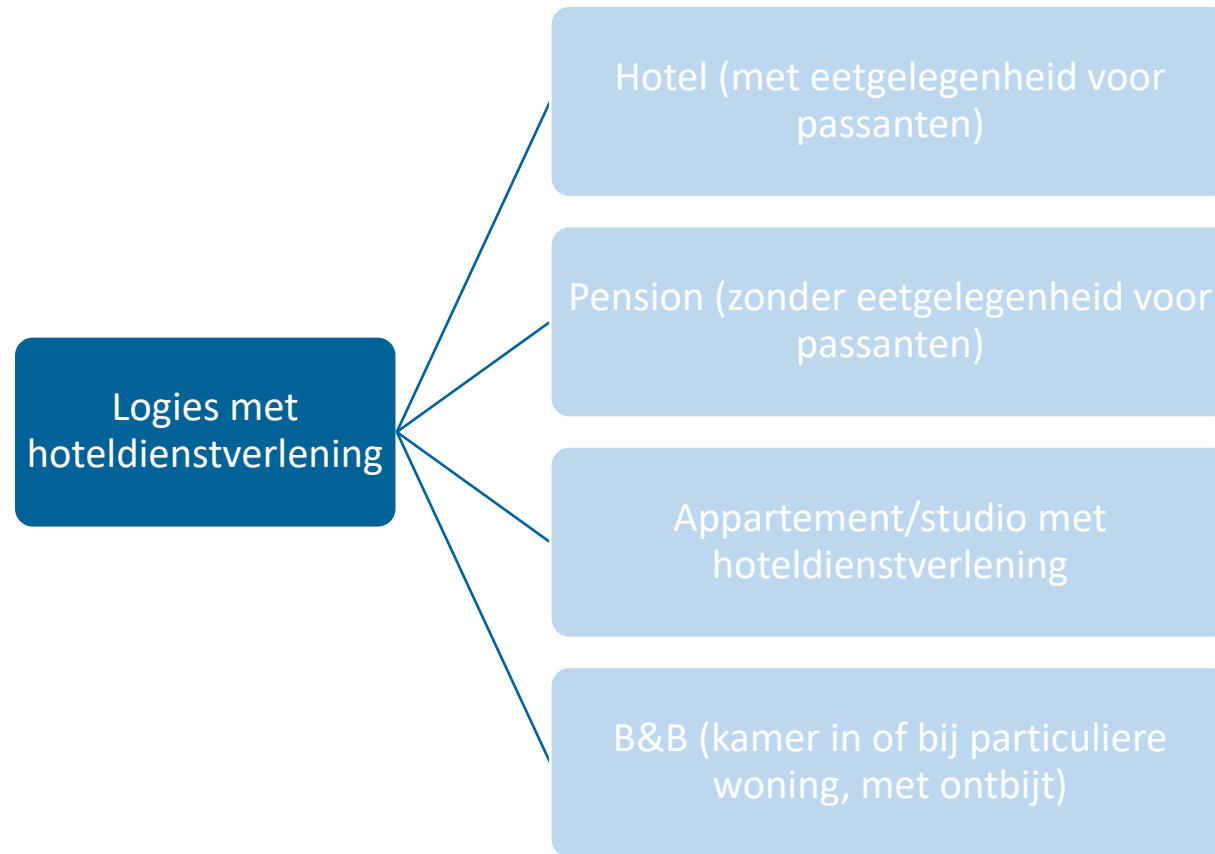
Logies met hoteldienstverlening

Hotel (met eetgelegenheid voor passanten)

Pension (zonder eetgelegenheid voor passanten)

Appartement/studio met hoteldienstverlening

B&B (kamer in of bij particuliere woning, met ontbijt)